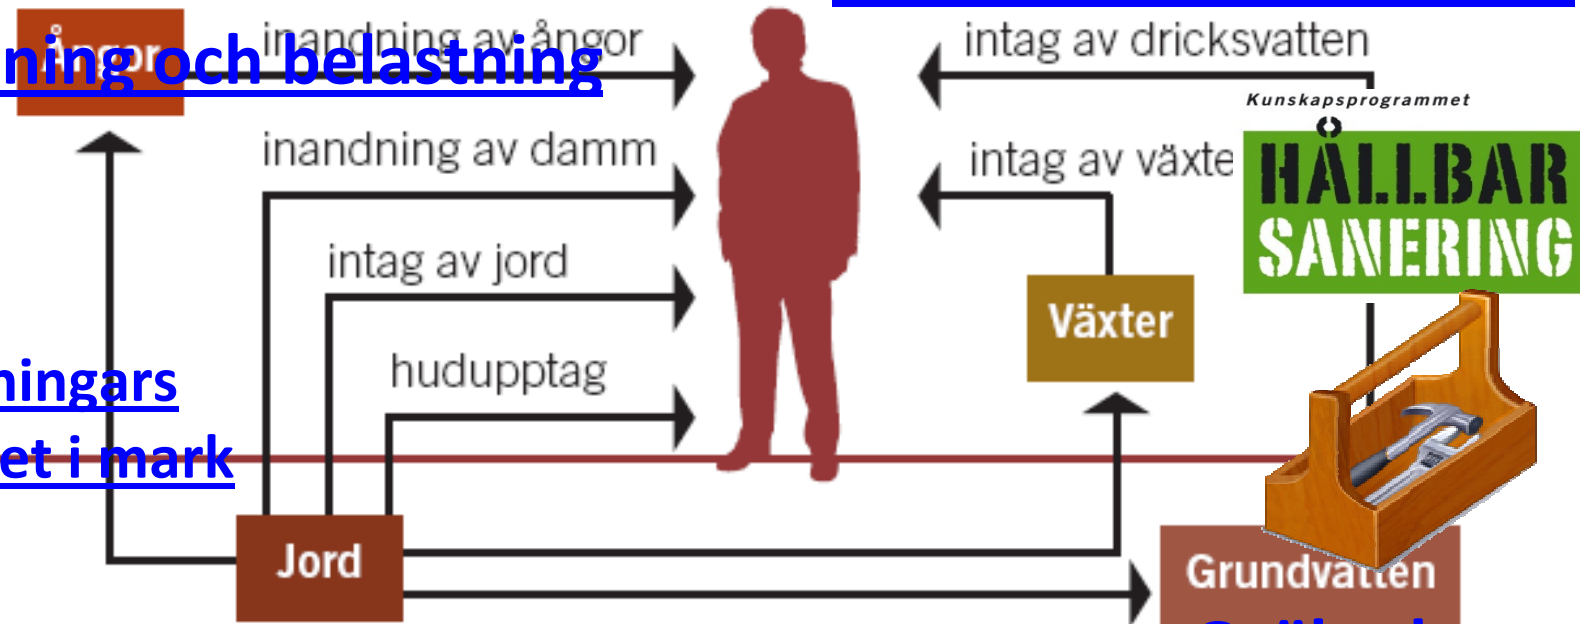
Ångor
ning och belastning
inandning av ångor
intag av dricksvatten
Kunskapsprogrammet
HÅLLBAR SANERING
inandning av damm
intag av växte
intag av jord
Växter
hudupptag
ningars
et i mark
Jord
Grundvatten